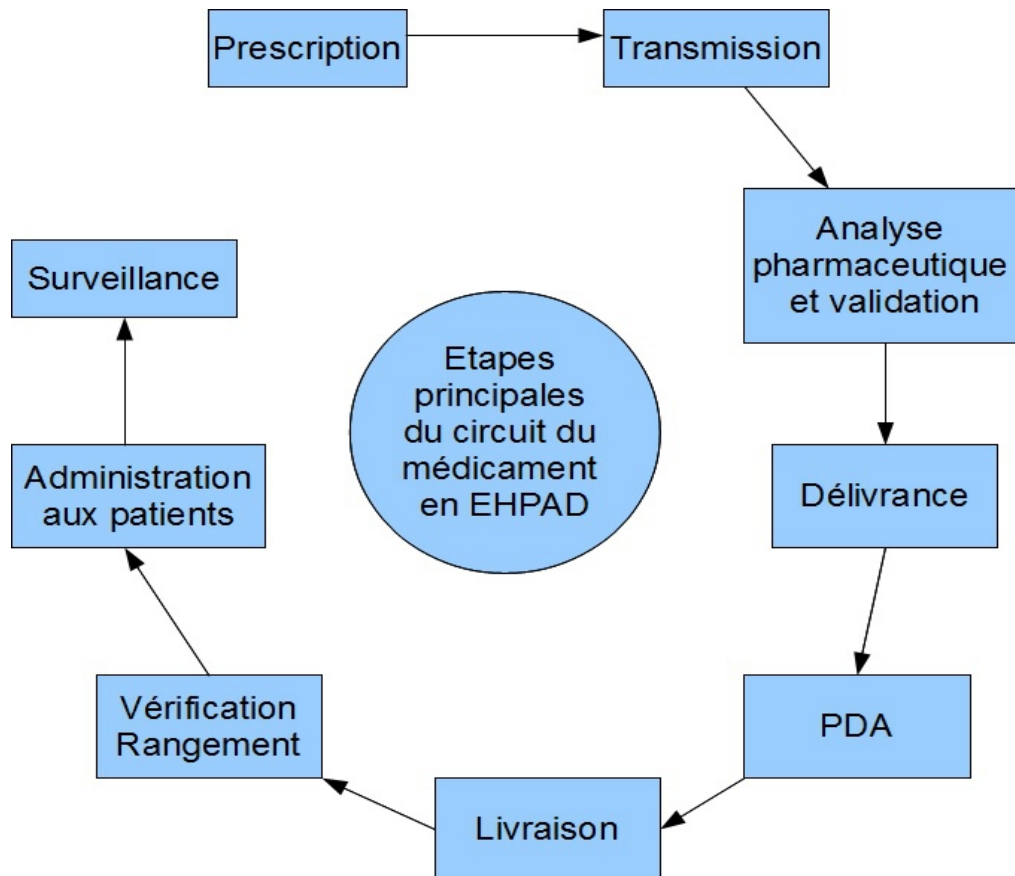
Etapes principales du circuit du médicament en EHPAD

Prescription

Transmission

Analyse pharmaceutique et validation

Délivrance

PDA

Livraison

Vérification Rangement

Administration aux patients

Surveillance